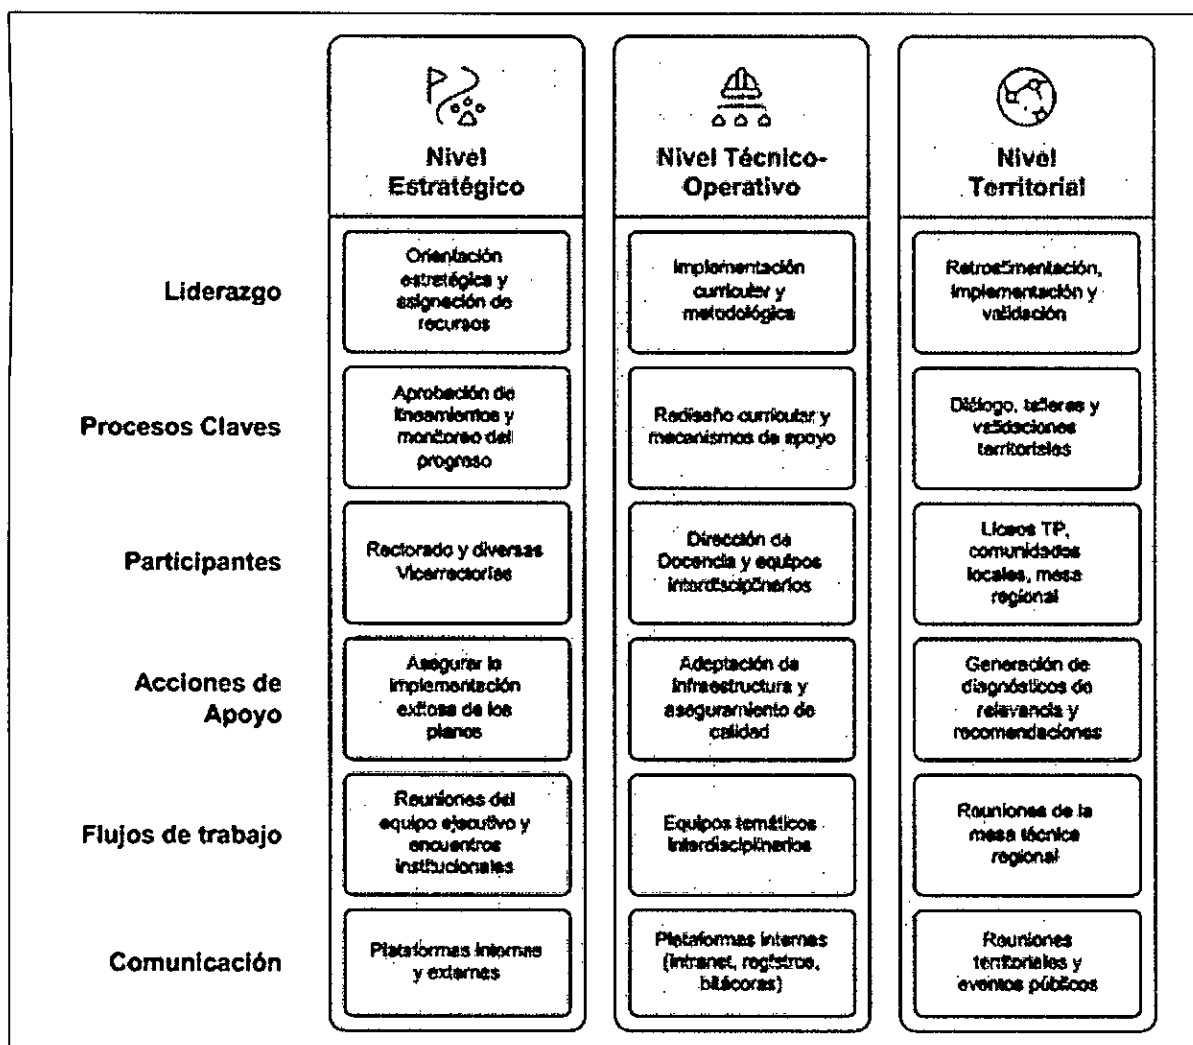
|  | Nivel Estratégico | Nivel Técnico-Operativo | Nivel Territorial |
|---|---|---|---|
| Liderazgo | Orientación estratégica y asignación de recursos | Implementación curricular y metodológica | Retroalimentación, implementación y validación |
| Procesos Claves | Aprobación de lineamientos y monitoreo del progreso | Rediseño curricular y mecanismos de apoyo | Diálogo, talleres y validaciones territoriales |
| Participantes | Rectorado y diversas Vicerrectorías | Dirección de Docencia y equipos interdisciplinarios | Liceos TP, comunidades locales, mesa regional |
| Acciones de Apoyo | Asegurar la implementación exitosa de los planes | Adaptación de infraestructura y aseguramiento de calidad | Generación de diagnósticos de relevancia y recomendaciones |
| Flujos de trabajo | Reuniones del equipo ejecutivo y encuentros institucionales | Equipos temáticos interdisciplinarios | Reuniones de la mesa técnica regional |
| Comunicación | Plataformas internas y externas | Plataformas internas (intranet, registros, bitácoras) | Reuniones territoriales y eventos públicos |